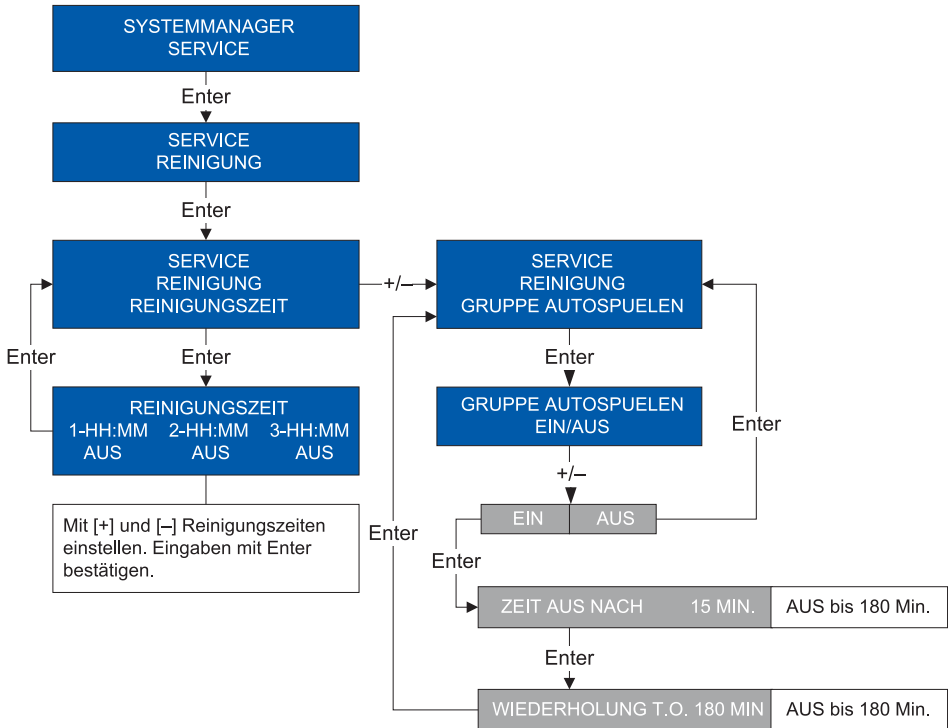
SYSTEMMANAGER
SERVICE

Enter

SERVICE
REINIGUNG

Enter

SERVICE
REINIGUNG
REINIGUNGSZEIT

+/–

SERVICE
REINIGUNG
GRUPPE AUTOSPUELEN

Enter

Enter

REINIGUNGSZEIT
1-HH:MM 2-HH:MM 3-HH:MM
AUS AUS AUS

Mit [+] und [–] Reinigungszeiten einstellen. Eingaben mit Enter bestätigen.

Enter

GRUPPE AUTOSPUELEN
EIN/AUS

Enter

+/–

EIN AUS

Enter

Enter

ZEIT AUS NACH 15 MIN.

AUS bis 180 Min.

Enter

WIEDERHOLUNG T.O. 180 MIN

AUS bis 180 Min.